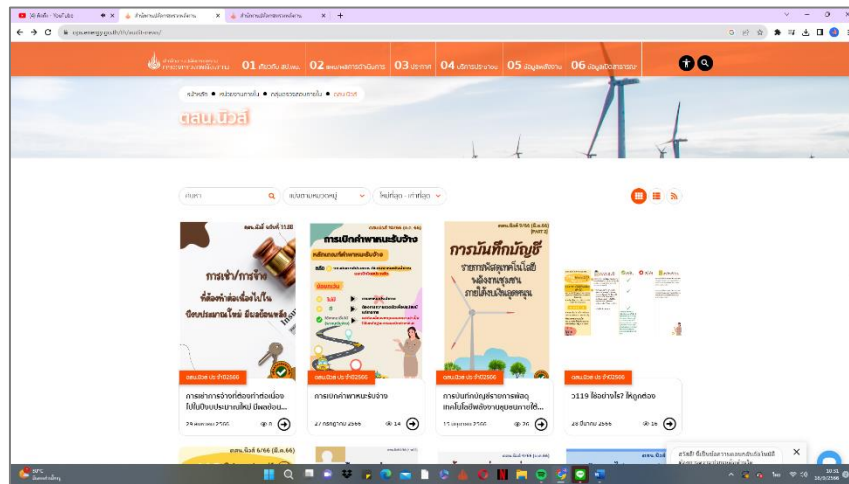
ไอ้ คือคือ - YouTube
สำนักงานปลัดกระทรวงพลังงาน
สำนักงานปลัดกระทรวงพลังงาน

ops.energy.go.th

สำนักงานปลัดกระทรวงพลังงาน

01 เกี่ยวกับ สป.พน.
02 แผนและผลการดำเนินงาน
03 ประกาศ
04 บริการประชาชน
05 ข้อมูลเผยแพร่
06 ข้อมูลสารสนเทศ

หน้าหลัก • หน่วยงานภายใน • กลุ่มตรวจสอบภายใน • ตสน.นิวส์

ตสน.นิวส์

ค้นหา
หมวดหมู่
ใหม่ที่สุด - เก่าที่สุด

ตสน.นิวส์ ฉบับที่ 11/66
การเช่า/การจ้าง ที่ต้องทำต่อเนื่องไปในปีงบประมาณใหม่ มีผลย้อนหลัง
ตสน.นิวส์ ประจำปี2566
การเช่าการจ้างที่ต้องทำต่อเนื่องไปในปีงบประมาณใหม่ มีผลย้อน...
29 สิงหาคม 2566
8

ตสน.นิวส์ 10/66 (ส.ค. 66)
การเบิกค่าพาหนะรับจ้าง
ตสน.นิวส์ ประจำปี2566
การเบิกค่าพาหนะรับจ้าง
27 กรกฎาคม 2566
14

ตสน.นิวส์ 9/66 (มิ.ย.66)
การบันทึกบัญชี
รายการพัสดุที่ได้มาจากการรับบริจาค
ตสน.นิวส์ ประจำปี2566
การบันทึกบัญชีรายการพัสดุ ...
15 มิถุนายน 2566
26

ตสน.นิวส์ ประจำปี2566
0119 ใช้อย่างไร? ให้ถูกต้อง
28 มีนาคม 2566
26

ตสน.นิวส์ 6/66 (มี.ค.66)

สวัสดี ยินดีต้อนรับ...

10:31